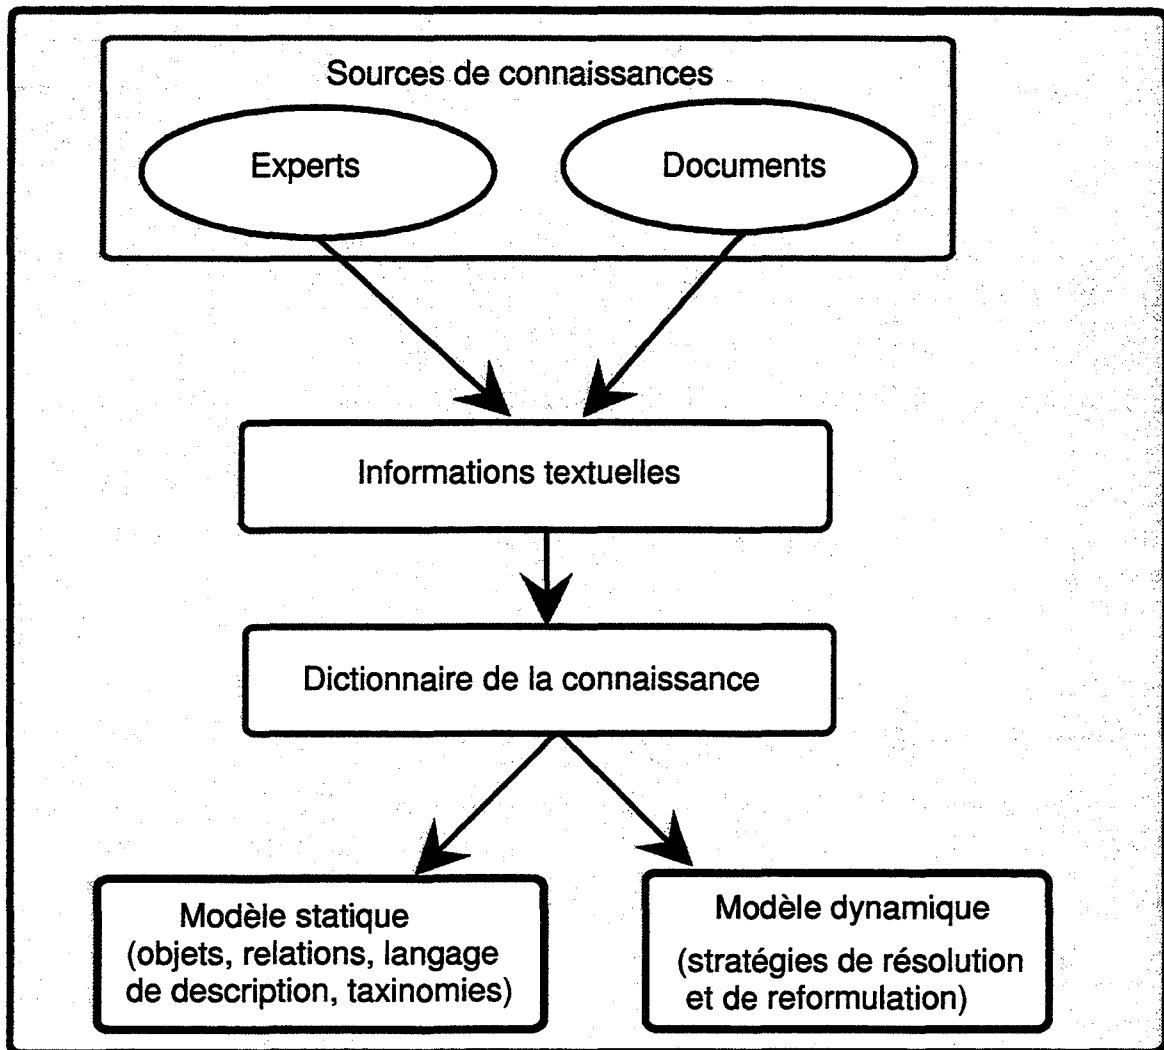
Sources de connaissances

Experts

Documents

Informations textuelles

Dictionnaire de la connaissance

Modèle statique (objets, relations, langage de description, taxinomies)

Modèle dynamique (stratégies de résolution et de reformulation)